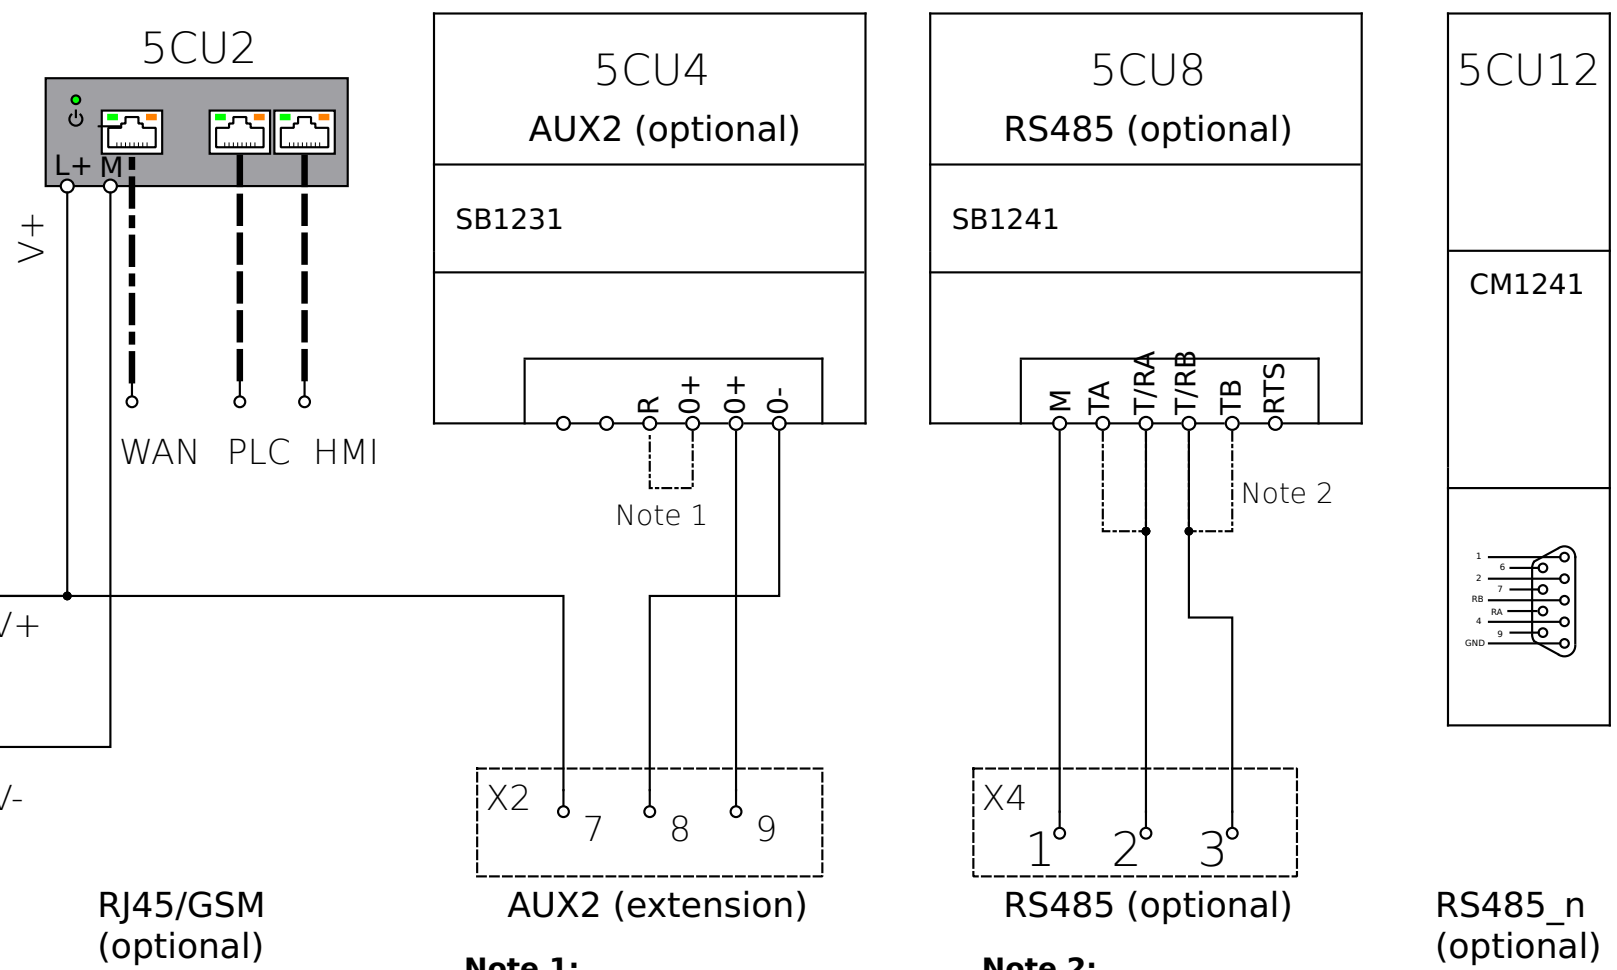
5CU2

L+ M

V+

WAN PLC HMI

V+

V-

RJ45/GSM (optional)

5CU4
AUX2 (optional)

SB1231

R 0+ 0+ 0-

Note 1

X2
7 8 9

AUX2 (extension)

Note 1:

5CU8
RS485 (optional)

SB1241

M TA T/RA T/RB TB RTS

Note 2

X4
1 2 3

RS485 (optional)

Note 2:

5CU12

CM1241

1
6
2
7
RB
RA
4
9
GND

RS485_n (optional)